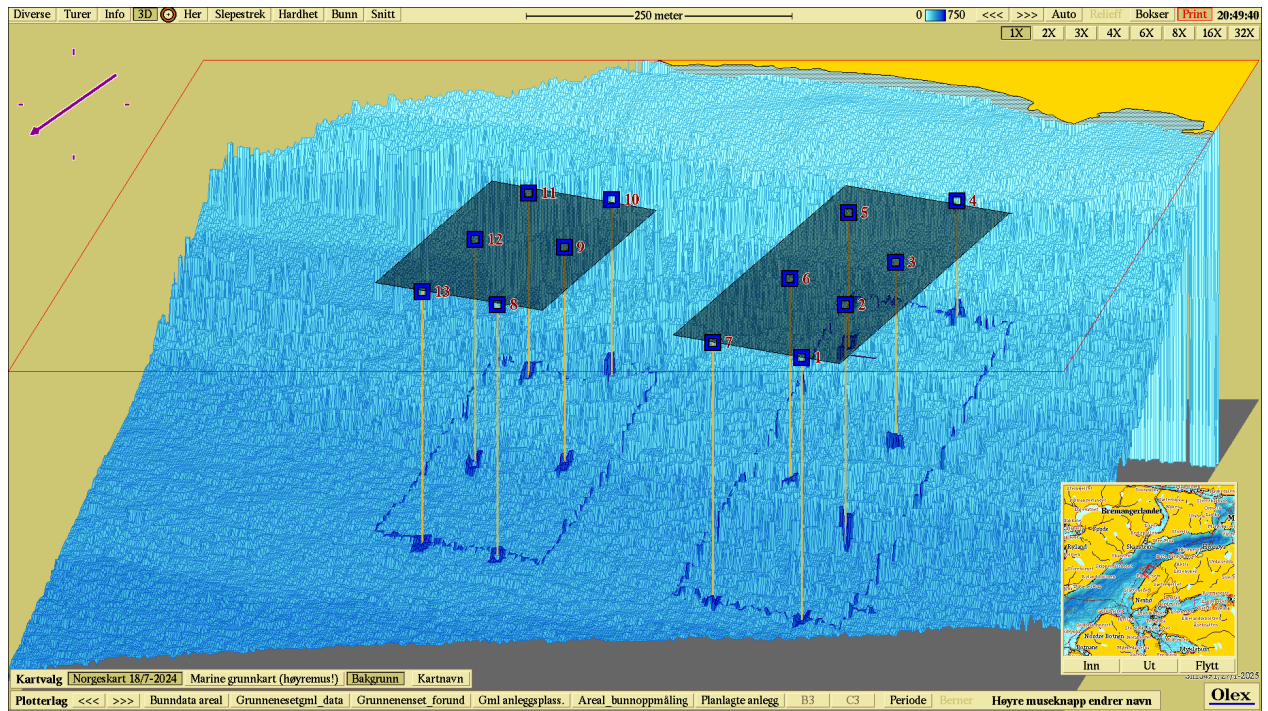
Diverse Turer Info 3D Her Slepestrek Hardhet Bunn Snitt

250 meter

0 750 <<< >>> Auto Relieff Bokser Print 20:49:40

1X 2X 3X 4X 6X 8X 16X 32X

11 10 4 5 12 9 3 6 13 8 2 7 1

Bremangerlandet

Inn Ut Flytt

Kartvalg Norgeskart 18/7-2024 Marine grunnkart (høyremus!) Bakgrunn Kartnavn

Plotterlag <<< >>> Bunndata areal Grunnenesetgml_data Grunnenenset_forund Gml anleggsplass. Areal_bunnoppmåling Planlagte anlegg B3 C3 Periode Berner Høyre museknapp endrer navn

Olex